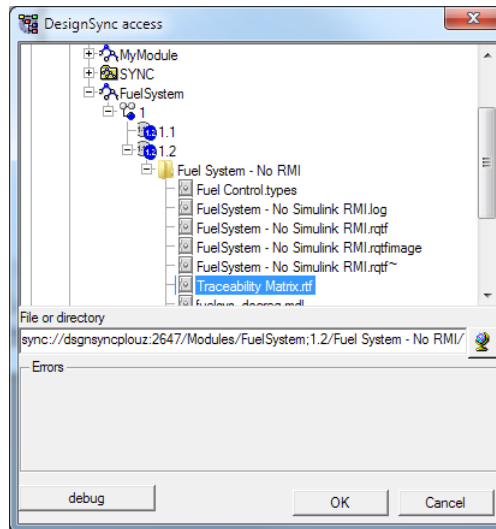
DesignSync access

MyModule
SYNC
FuelSystem
1
1.1
1.2
Fuel System - No RMI
Fuel Control.types
FuelSystem - No Simulink RMI.log
FuelSystem - No Simulink RMI.rqtf
FuelSystem - No Simulink RMI.rqtfimage
FuelSystem - No Simulink RMI.rqtf~
Traceability Matrix.rtf
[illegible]

File or directory
sync://dsgnsyncplouz:2647/Modules/FuelSystem;1.2/Fuel System - No RMI/

Errors

debug
OK
Cancel